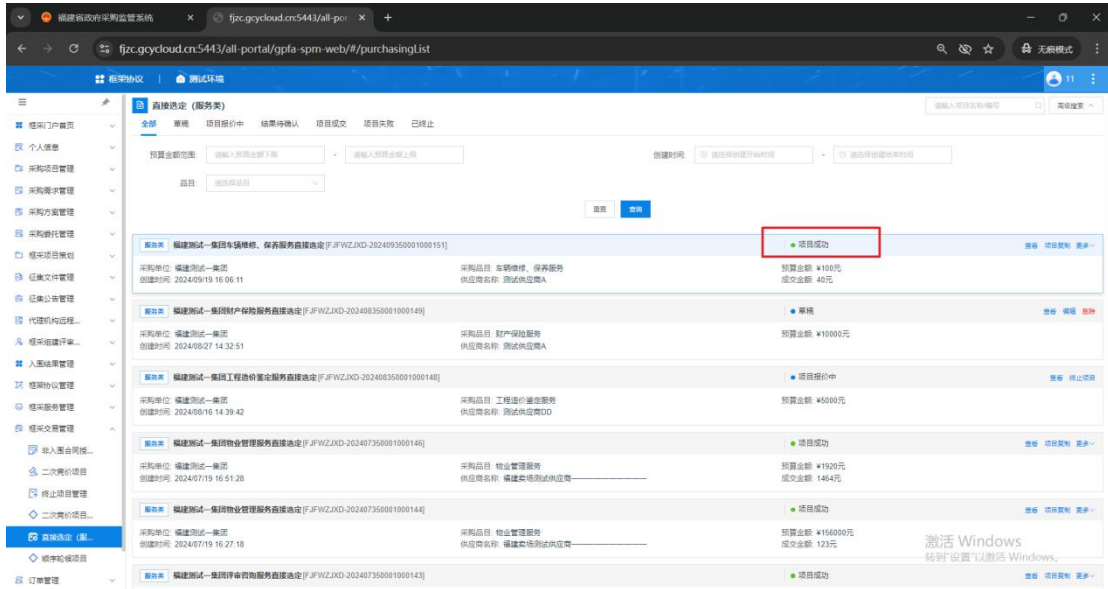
福建省政府采购监管系统 × fjzc.gcycloud.cn:5443/all-por × +

fjzc.gcycloud.cn:5443/all-portal/gpfa-spm-web/#/purchasingList

无痕模式

框架协议 | 测试环境

11

框采门户首页
个人信息
采购项目管理
采购需求管理
采购方案管理
采购委托管理
框采项目策划
征集文件管理
征集公告管理
代理机构远程...
框采组建评审...
入围结果管理
框架协议管理
框采服务管理
框采交易管理
非入围合同报...
二次竞价项目
终止项目管理
二次竞价项目...
直接选定 (服...
顺序轮候项目
订单管理

直接选定 (服务类)

请输入项目名称/编号 高级搜索

全部 草稿 项目报价中 结果待确认 项目成交 项目失败 已终止

预算金额范围 请输入预算金额下限 - 请输入预算金额上限 创建时间 请选择创建开始时间 - 请选择创建结束时间

品目 请选择品目

重置 查询

服务类 福建测试一集团车辆维修、保养服务直接选定[FJFWZJXD-2024093500001000151] ● 项目成功 查看 项目复制 更多
采购单位: 福建测试一集团 采购品目: 车辆维修、保养服务 预算金额: ¥100元
创建时间: 2024/09/19 16:06:11 供应商名称: 测试供应商A 成交金额: 40元

服务类 福建测试一集团财产保险服务直接选定[FJFWZJXD-2024083500001000149] ● 草稿 查看 编辑 删除
采购单位: 福建测试一集团 采购品目: 财产保险服务 预算金额: ¥10000元
创建时间: 2024/08/27 14:32:51 供应商名称: 测试供应商A

服务类 福建测试一集团工程造价鉴定服务直接选定[FJFWZJXD-2024083500001000148] ● 项目报价中 查看 终止项目
采购单位: 福建测试一集团 采购品目: 工程造价鉴定服务 预算金额: ¥5000元
创建时间: 2024/08/16 14:39:42 供应商名称: 测试供应商DD

服务类 福建测试一集团物业管理服务直接选定[FJFWZJXD-2024073500001000146] ● 项目成功 查看 项目复制 更多
采购单位: 福建测试一集团 采购品目: 物业管理服务 预算金额: ¥1920元
创建时间: 2024/07/19 16:51:28 供应商名称: 福建卖场测试供应商—————— 成交金额: 1464元

服务类 福建测试一集团物业管理服务直接选定[FJFWZJXD-2024073500001000144] ● 项目成功 查看 项目复制 更多
采购单位: 福建测试一集团 采购品目: 物业管理服务 预算金额: ¥156000元
创建时间: 2024/07/19 16:27:18 供应商名称: 福建卖场测试供应商—————— 成交金额: 123元

服务类 福建测试一集团评审咨询服务直接选定[FJFWZJXD-2024073500001000143] ● 项目成功 查看 项目复制 更多

激活 Windows
转到"设置"以激活 Windows。